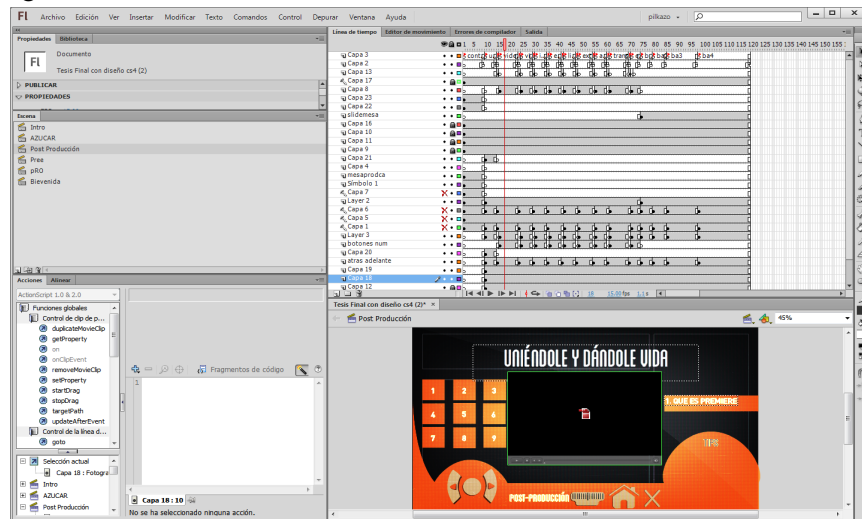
Fl Archivo Edición Ver Insertar Modificar Texto Comandos Control Depurar Ventana Ayuda

pilkazo

Propiedades Biblioteca

Documento

Fl

Tesis Final con diseño cs4 (2)

PUBLICAR

PROPIEDADES

Escena

Intro

AZUCAR

Post Producción

Pree

pRO

Bienvenida

Acciones Alinear

ActionScript 1.0 & 2.0

Funciones globales

Control de clip de p...

duplicateMovieClip

getProperty

on

onClipEvent

removeMovieClip

setProperty

startDrag

stopDrag

targetPath

updateAfterEvent

Control de la línea d...

goto

Selección actual

Capa 18 : Fotogra

Intro

AZUCAR

Post Producción

Fragmentos de código

1

Capa 18 : 10

No se ha seleccionado ninguna acción.

Línea de tiempo Editor de movimiento Errores de compilador Salida

1 5 10 15 20 25 30 35 40 45 50 55 60 65 70 75 80 85 90 95 100 105 110 115 120 125 130 135 140 145 150 155

Capa 3

Capa 2

Capa 13

Capa 17

Capa 8

Capa 23

Capa 22

slidemesa

Capa 16

Capa 10

Capa 11

Capa 9

Capa 21

Capa 4

mesaprodca

Símbolo 1

Capa 7

Layer 2

Capa 6

Capa 5

Capa 1

Layer 3

botones num

Capa 20

atras adelante

Capa 19

Capa 18

Capa 12

ba3 ba4

16 15,00 fps 1,0 s

Tesis Final con diseño cs4 (2)*

Post Producción

45%

UNIÉNDOLE Y DÁNDOLE VIDA

1 2 3

4 5 6

7 8 9

1. QUE ES PREMIERE

POST-PRODUCCIÓN